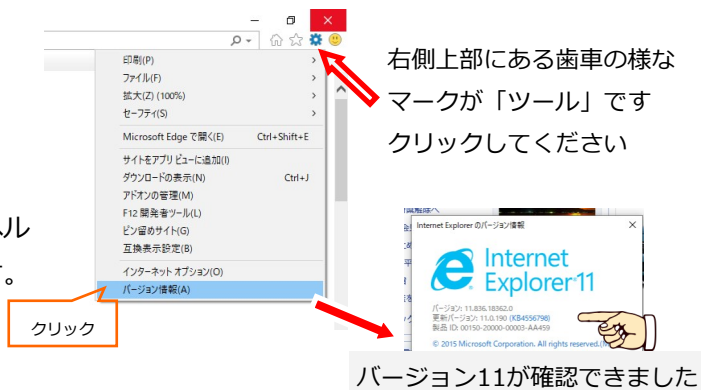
印刷(P)
ファイル(F)
拡大(Z) (100%)
セーフティ(S)
Microsoft Edge で開く(E) Ctrl+Shift+E
サイトをアプリ ビューに追加(I)
ダウンロードの表示(N) Ctrl+J
アドオンの管理(M)
F12 開発者ツール(L)
ピン留めサイト(G)
互換表示設定(B)
インターネット オプション(O)
バージョン情報(A)

右側上部にある歯車の様なマークが「ツール」ですクリックしてください

クリック

ル
。

Internet Explorer のバージョン情報
Internet Explorer 11
バージョン: 11.836.18362.0
更新バージョン: 11.0.190 (KB4556798)
製品 ID: 00150-20000-00003-AA459
© 2015 Microsoft Corporation. All rights reserved.

バージョン11が確認できました